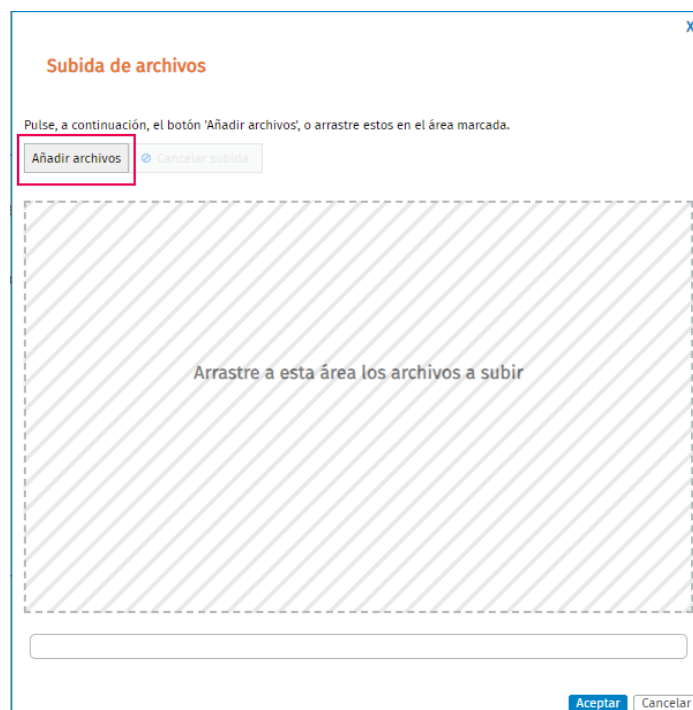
X

Subida de archivos

Pulse, a continuación, el botón 'Añadir archivos', o arrastre estos en el área marcada.

Añadir archivos

Cancelar subida

Arrastre a esta área los archivos a subir

Aceptar

Cancelar